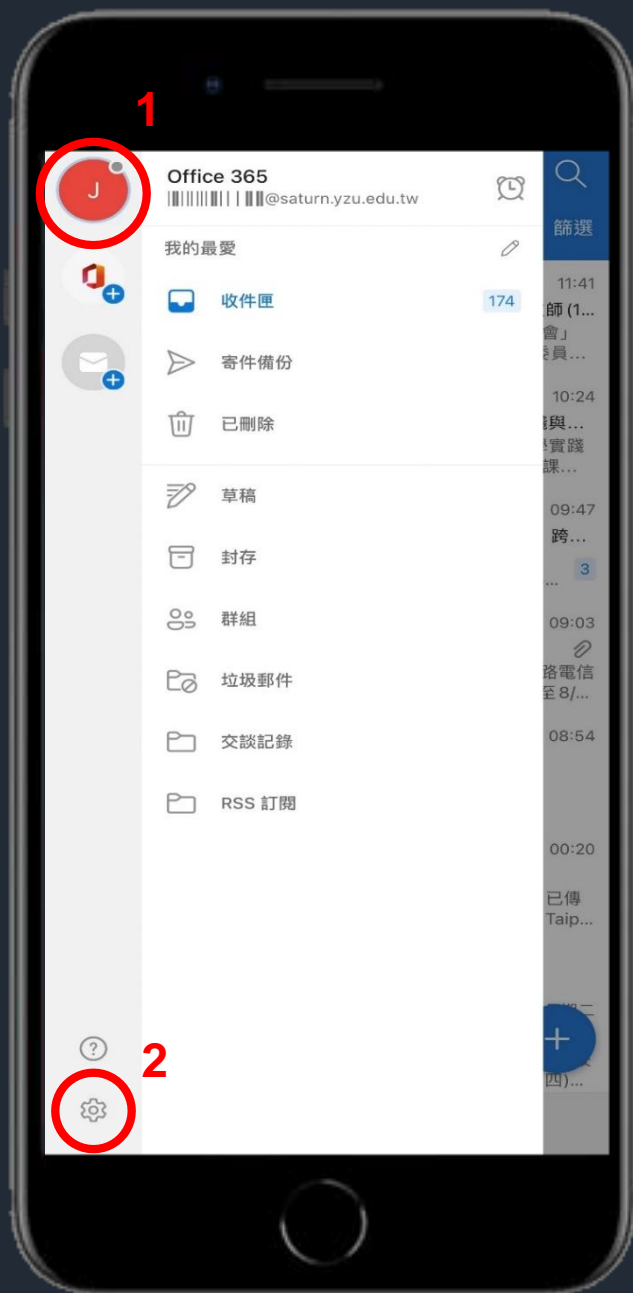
1

J

Office 365
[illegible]@saturn.yzu.edu.tw

篩選

我的最愛

收件匣 174

寄件備份

已刪除

草稿

封存

群組

垃圾郵件

交談記錄

RSS 訂閱

11:41
師 (1...
會」
員...

10:24
與...
實踐
課...

09:47
跨...
3

09:03
路電信
至 8/...

08:54

00:20
已傳
Taip...

四)...

2